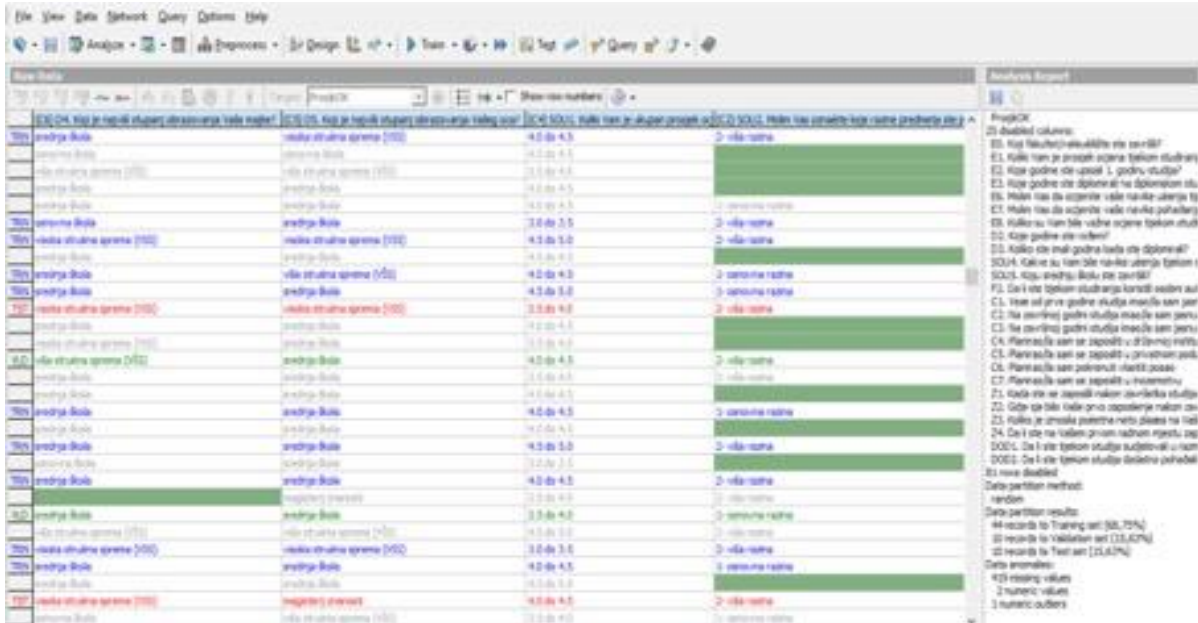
File View Data Network Query Options Help

Analyze Preprocess Design Train Test Query

Raw Data

Target: ProsjekOK Show row numbers

| | [C6] D4. Koji je najviši stupanj obrazovanja Vaše majke? | [C9] D5. Koji je najviši stupanj obrazovanja Vašeg oca? | [C4] SOU1. Kolki Vam je ukupan prosjek oc | [C2] SOU2. Molim Vas procijenite koje razine predmete ste p |
|---|---|---|---|---|
| TRN | srednja škola | srednja stručna sprema (SSS) | 4.0 do 4.5 | 2- viša razina |
| | osnovna škola | osnovna škola | 4.0 do 4.5 | |
| | viša stručna sprema (VŠS) | viša stručna sprema (VŠS) | 3.5 do 4.0 | |
| | srednja škola | srednja škola | 4.0 do 4.5 | |
| | srednja škola | srednja škola | 4.5 do 5.0 | 1- osnovna razina |
| TRN | osnovna škola | srednja škola | 3.0 do 3.5 | 2- viša razina |
| TRN | visoka stručna sprema (VSS) | visoka stručna sprema (VSS) | 4.5 do 5.0 | 2- viša razina |
| | srednja škola | srednja škola | 4.5 do 5.0 | |
| TRN | srednja škola | viša stručna sprema (VŠS) | 4.0 do 4.5 | 1- osnovna razina |
| TRN | srednja škola | srednja škola | 4.5 do 5.0 | 1- osnovna razina |
| TST | visoka stručna sprema (VSS) | visoka stručna sprema (VSS) | 3.5 do 4.0 | 2- viša razina |
| | srednja škola | srednja škola | 4.0 do 4.5 | |
| | viša stručna sprema (VŠS) | srednja škola | 4.0 do 4.5 | |
| VLD | viša stručna sprema (VŠS) | srednja škola | 4.0 do 4.5 | 2- viša razina |
| | srednja škola | srednja škola | 4.0 do 4.5 | 2- viša razina |
| | srednja škola | srednja škola | 4.0 do 4.5 | |
| TRN | srednja škola | srednja škola | 4.0 do 4.5 | 1- osnovna razina |
| | srednja škola | srednja škola | 4.0 do 4.5 | |
| TRN | srednja škola | srednja škola | 4.5 do 5.0 | 2- viša razina |
| | osnovna škola | srednja škola | 3.0 do 3.5 | |
| TRN | srednja škola | srednja škola | 4.0 do 4.5 | 2- viša razina |
| | | magistarij znanosti | 4.0 do 4.5 | 2- viša razina |
| VLD | srednja škola | srednja škola | 3.5 do 4.0 | 1- osnovna razina |
| | viša stručna sprema (VŠS) | viša stručna sprema (VŠS) | 4.5 do 5.0 | 2- viša razina |
| TRN | visoka stručna sprema (VSS) | visoka stručna sprema (VSS) | 3.0 do 3.5 | 2- viša razina |
| TRN | srednja škola | srednja škola | 4.0 do 4.5 | 1- osnovna razina |
| | srednja škola | srednja škola | 4.5 do 5.0 | |
| TST | visoka stručna sprema (VSS) | magistarij znanosti | 4.0 do 4.5 | 2- viša razina |
| | osnovna škola | viša stručna sprema (VŠS) | 3.5 do 4.0 | 1- osnovna razina |

Analysis Report

ProsjekOK
25 disabled columns:
E0. Koji fakultet/veleučilište ste završili?
E1. Koliki Vam je prosjek ocjena tijekom studiranja
E2. Koje godine ste upisali 1. godinu studija?
E3. Koje godine ste diplomirali na diplomskom stu
E6. Molim Vas da ocijenite vaše navike učenja tij
E7. Molim Vas da ocijenite vaše navike pohađanj
E8. Koliko su Vam bile važne ocjene tijekom studi
D2. Koje godine ste rođeni?
D3. Koliko ste imali godina kada ste diplomirali?
SOU4. Kakve su Vam bile navike učenja tijekom s
SOU5. Koju srednju školu ste završili?
F1. Da li ste tijekom studiranja koristili sedam su
C1. Već od prve godine studija imao/la sam jasn
C2. Na završnoj godini studija imao/la sam jasnu
C3. Na završnoj godini studija imao/la sam jasnu
C4. Planirao/la sam se zaposliti u državnoj institu
C5. Planirao/la sam se zaposliti u privatnom podu
C6. Planirao/la sam pokrenuti vlastiti posao
C7. Planirao/la sam se zaposliti u inozemstvu
Z1. Kada ste se zaposlili nakon završetka studija
Z2. Gdje je bilo Vaše prvo zaposlenje nakon za
Z3. Koliko je iznosila početna neto plaća na Vaš
Z4. Da li ste na Vašem prvom radnom mjestu zap
DOD1. Da li ste tijekom studija sudjelovali u razm
DOD2. Da li ste tijekom studija dodatno pohađali
81 rows disabled
Data partition method:
random
Data partition results:
44 records to Training set (68,75%)
10 records to Validation set (15,63%)
10 records to Test set (15,63%)
Data anomalies:
419 missing values
2 numeric values
1 numeric outliers